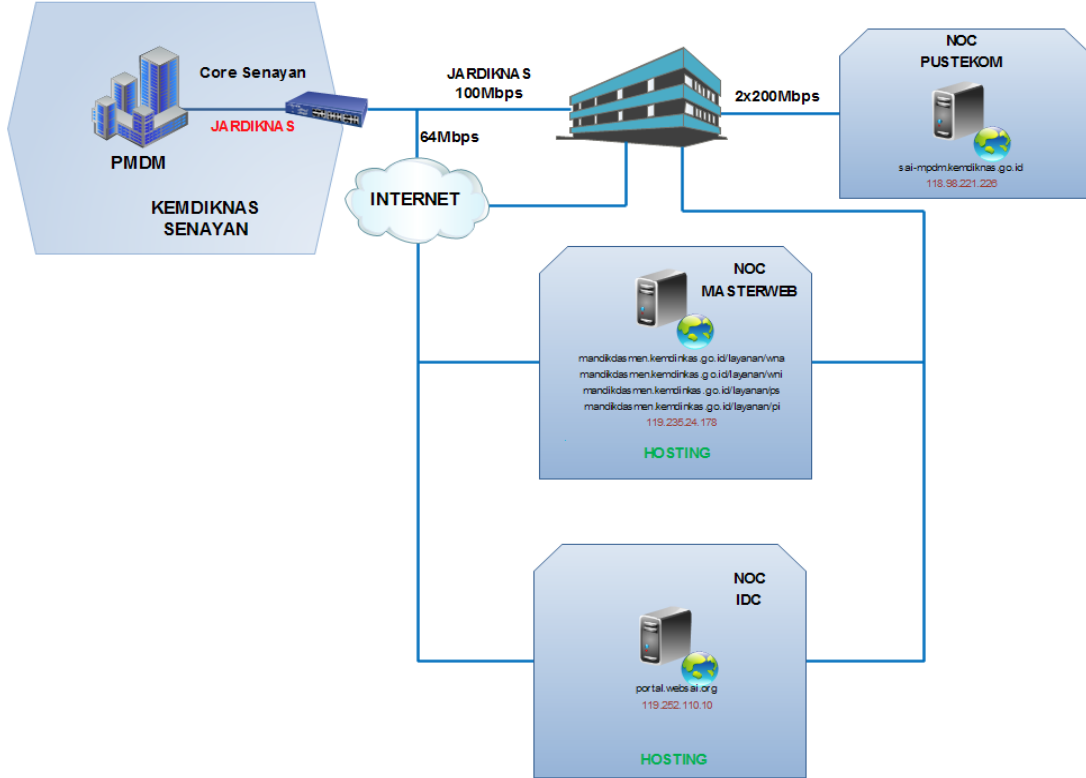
Core Senayan

JARDIKNAS

PMDM

KEMDIKNAS SENAYAN

JARDIKNAS 100Mbps

64Mbps

INTERNET

2x200Mbps

NOC PUSTEKOM

sai-mpdm.kemdiknas.go.id
118.98.221.226

NOC MASTERWEB

mandikdasmen.kemdiknas.go.id/layanan/wna
mandikdasmen.kemdiknas.go.id/layanan/wni
mandikdasmen.kemdiknas.go.id/layanan/ps
mandikdasmen.kemdiknas.go.id/layanan/pi
119.235.24.178

HOSTING

NOC IDC

portal.websai.org
119.252.110.10

HOSTING